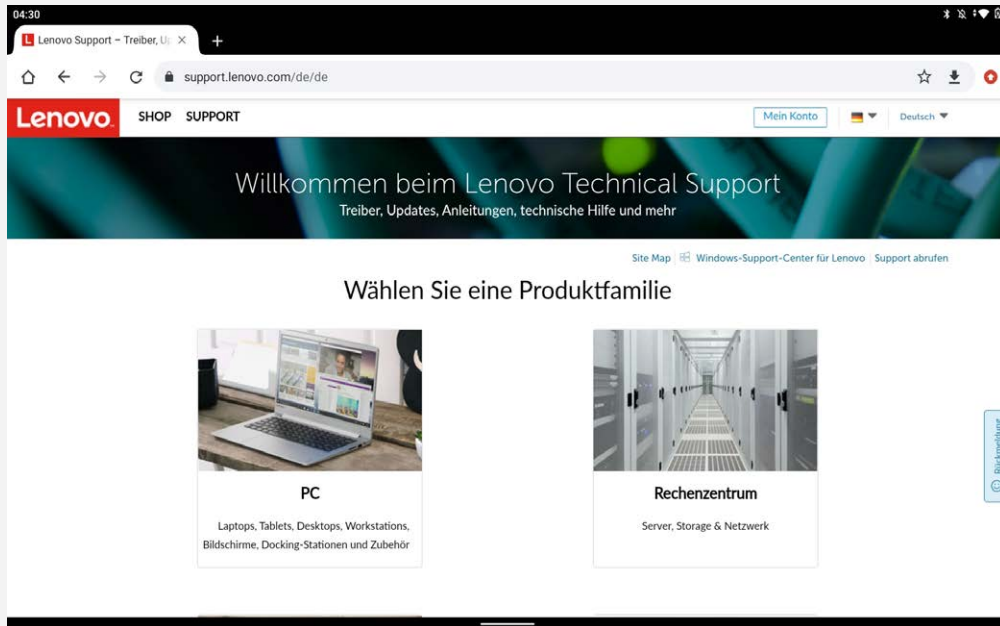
04:30

Lenovo Support – Treiber, U

support.lenovo.com/de/de

Lenovo SHOP SUPPORT

Mein Konto

Deutsch

Willkommen beim Lenovo Technical Support

Treiber, Updates, Anleitungen, technische Hilfe und mehr

Site Map | Windows-Support-Center für Lenovo | Support abrufen

Wählen Sie eine Produktfamilie

PC

Laptops, Tablets, Desktops, Workstations, Bildschirme, Docking-Stationen und Zubehör

Rechenzentrum

Server, Storage & Netzwerk

Rückmeldung